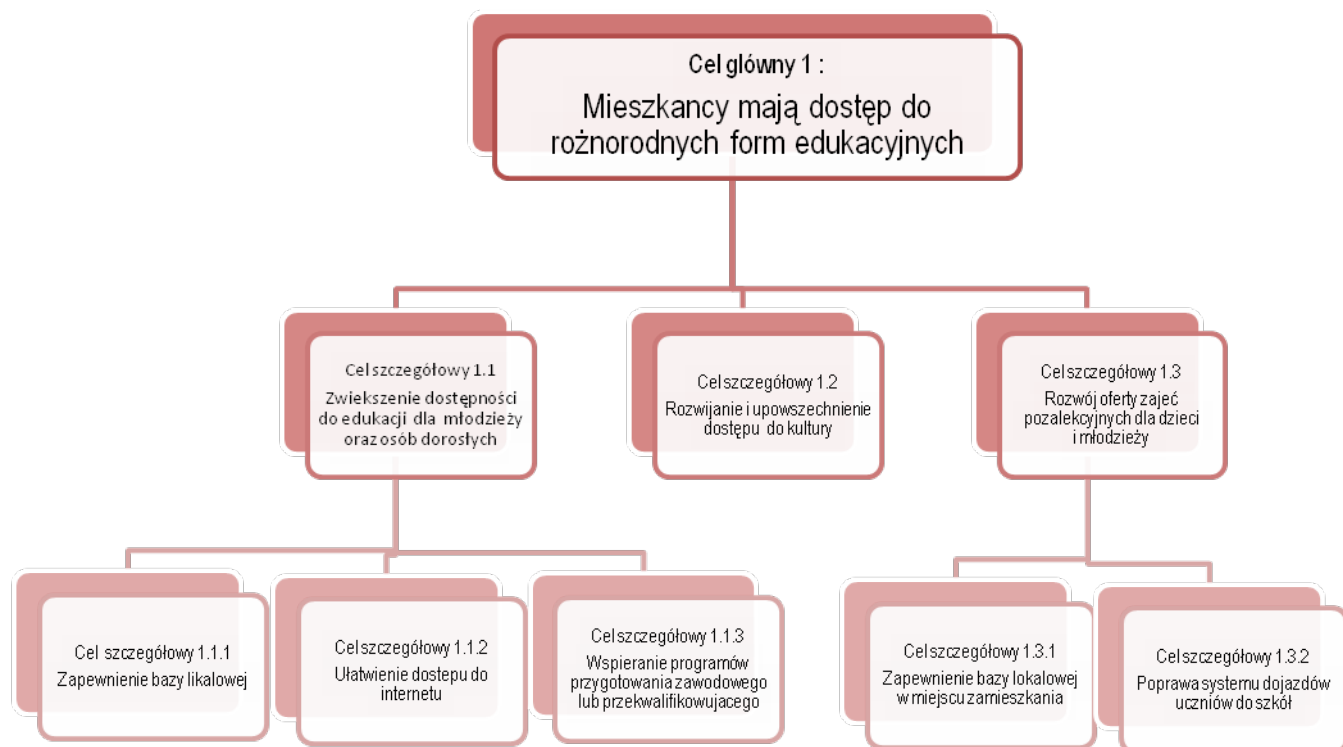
Cel główny 1 :
Mieszkancy mają dostęp do rożnorodnych form edukacyjnych

Cel szczegółowy 1.1
Zwiekszenie dostępności do edukacji dla młodzieży oraz osób dorosłych

Cel szczegółowy 1.2
Rozwijanie i upowszechnienie dostępu do kultury

Cel szczegółowy 1.3
Rozwój oferty zajeć pozalekcyjnych dla dzieci i młodzieży

Cel szczegółowy 1.1.1
Zapewnienie bazy likalowej

Cel szczegółowy 1.1.2
Ułatwienie dostepu do internetu

Cel szczegółowy 1.1.3
Wspieranie programów przygotowania zawodowego lub przekwalifikowujacego

Cel szczegółowy 1.3.1
Zapewnienie bazy lokalowej w miejscu zamieszkania

Cel szczegółowy 1.3.2
Poprawa systemu dojazdów uczniów do szkół